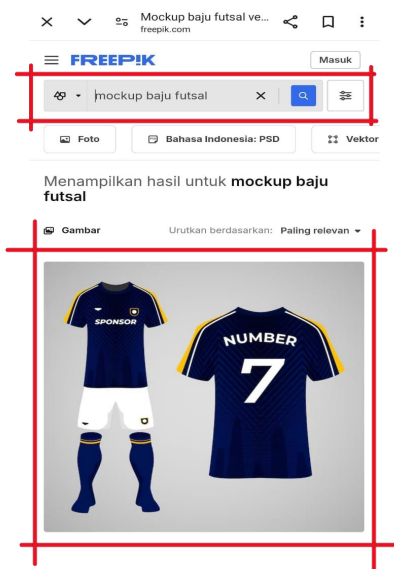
Mockup baju futsal ve...
freepik.com

FREEPIK

Masuk

mockup baju futsal

Foto

Bahasa Indonesia: PSD

Vektor

Menampilkan hasil untuk **mockup baju futsal**

Gambar

Urutkan berdasarkan: Paling relevan

SPONSOR

NUMBER
7